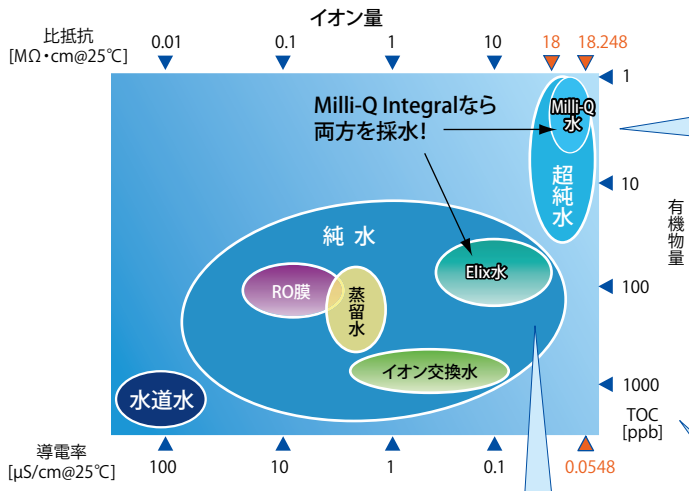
イオン量

比抵抗
[MΩ・cm@25℃]

0.01 0.1 1 10 18 18.248

1
10
100
1000

有機物量

TOC
[ppb]

Milli-Q Integralなら
両方を採水!

Milli-Q
水

超純水

純水

Elix水

RO膜

蒸留水

イオン交換水

水道水

導電率
[μS/cm@25℃]

100 10 1 0.1 0.0548